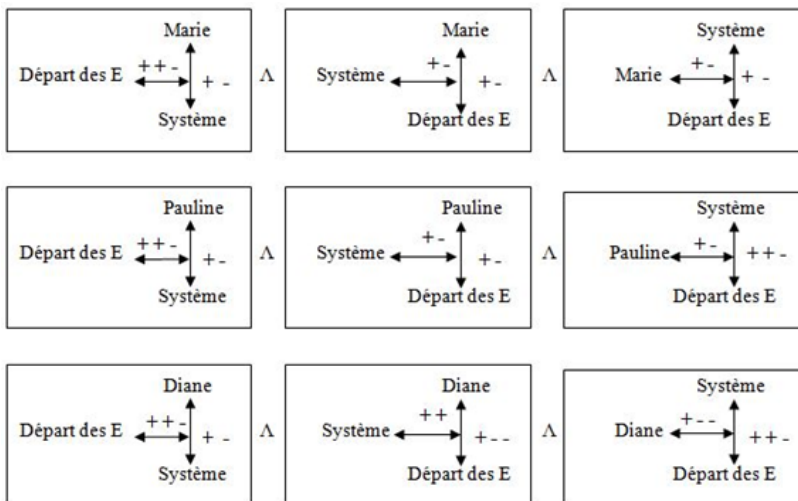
Marie
Départ des E ++- + -
Système

Λ

Marie
Système +- +-
Départ des E

Λ

Système
Marie +- + -
Départ des E

Pauline
Départ des E ++- +-
Système

Λ

Pauline
Système +- +-
Départ des E

Λ

Système
Pauline +- ++-
Départ des E

Diane
Départ des E ++- + -
Système

Λ

Diane
Système ++ +--
Départ des E

Λ

Système
Diane +-- ++-
Départ des E